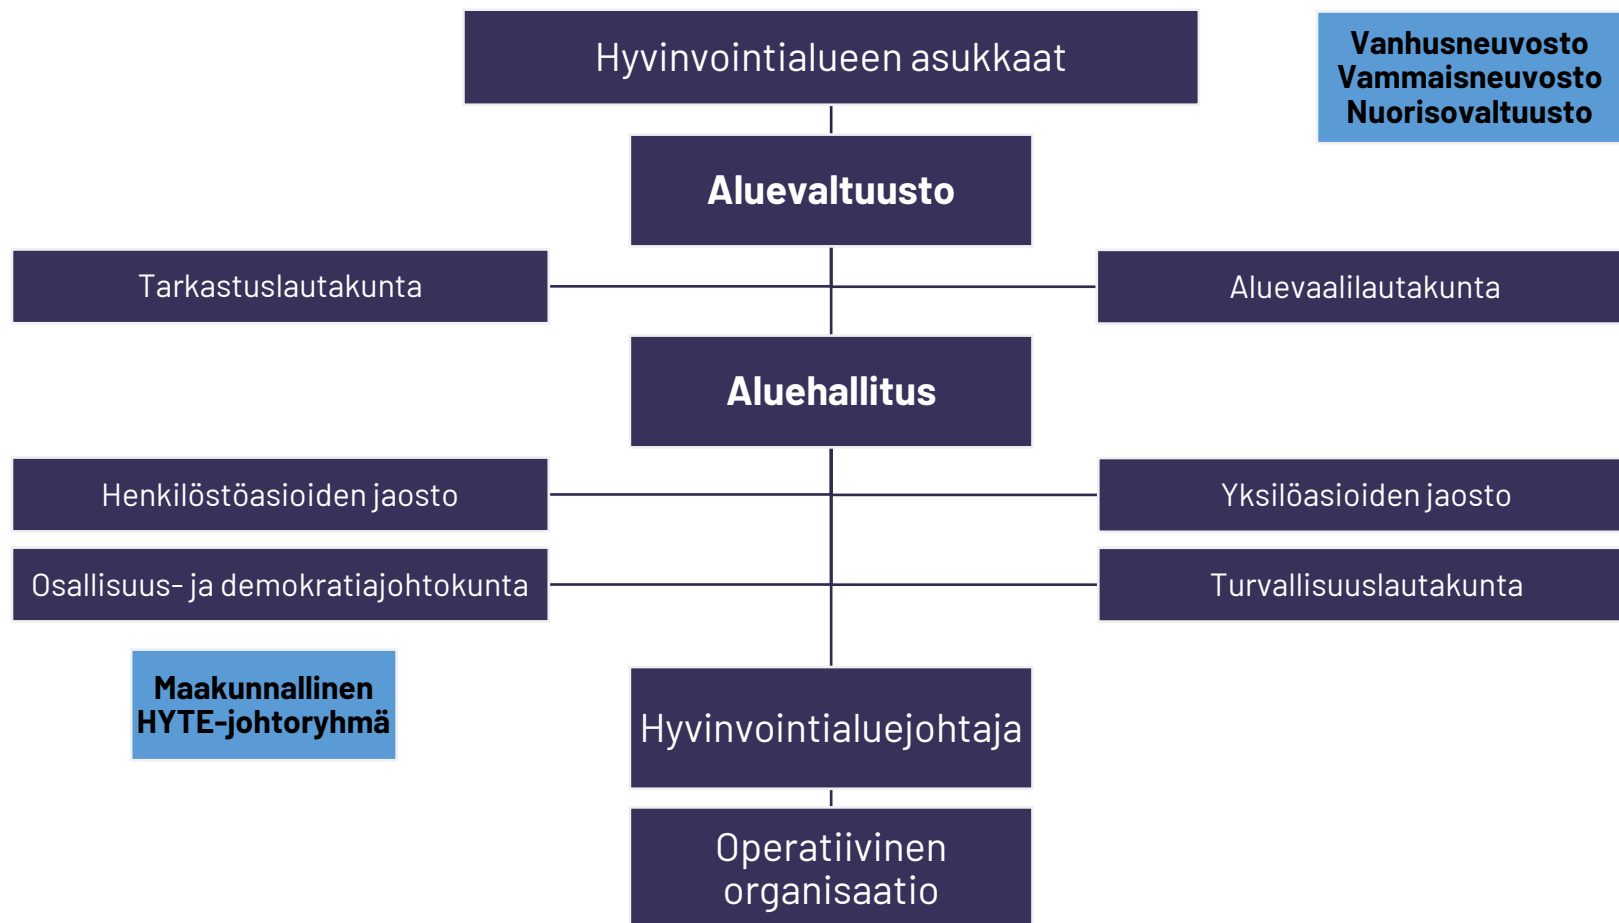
Hyvinvointialueen asukkaat

Vanhusneuvosto
Vammaisneuvosto
Nuorisovaltuusto

Aluevaltuusto

Tarkastuslautakunta

Aluevaalilautakunta

Aluehallitus

Henkilöstöasioiden jaosto

Yksilöasioiden jaosto

Osallisuus- ja demokratiajohtokunta

Turvallisuuslautakunta

Maakunnallinen HYTE-johtoryhmä

Hyvinvointialuejohtaja

Operatiivinen organisaatio